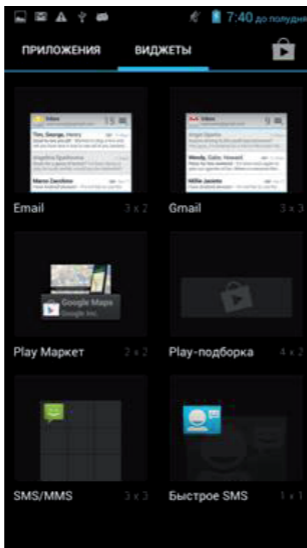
7:40 до полудня

ПРИЛОЖЕНИЯ ВИДЖЕТЫ

Inbox

Tim, George, Henry

Angelina Gyarkovna

Marco Dankan

Email 3 x 2

Inbox

Wendy, Cate, Howard

Millie Jenkins

Gmail 3 x 3

Google Maps

Google Inc.

Play Маркет 2 x 2

Play-подборка 4 x 2

SMS/MMS 3 x 3

Быстрое SMS 1 x 1